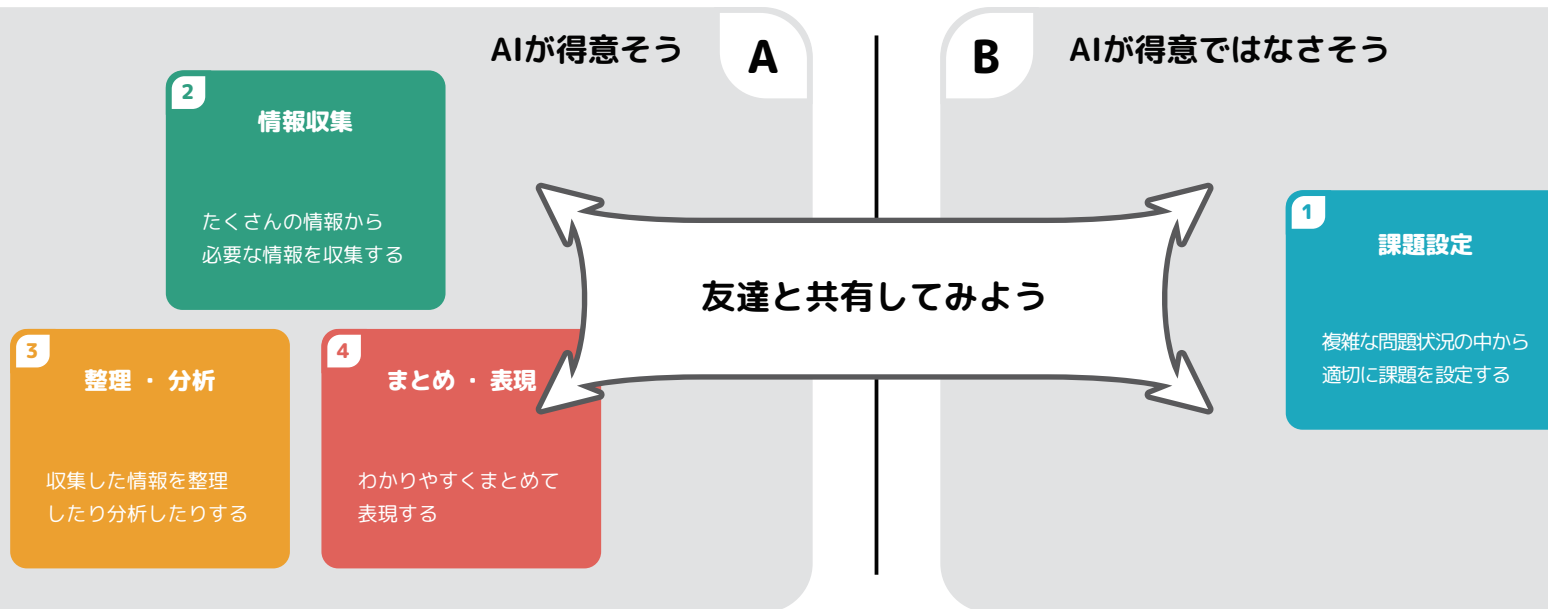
AIが得意そう A

2 情報収集

たくさんの情報から必要な情報を収集する

3 整理 ・ 分析

収集した情報を整理したり分析したりする

4 まとめ ・ 表現

わかりやすくまとめて表現する

友達と共有してみよう

B AIが得意ではなさそう

1 課題設定

複雑な問題状況の中から適切に課題を設定する